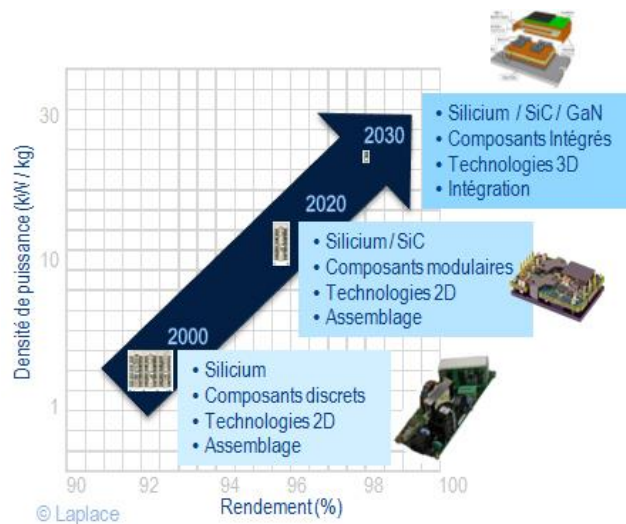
Densité de puissance (kW / kg)

30
10
1

2030
• Silicium / SiC / GaN
• Composants Intégrés
• Technologies 3D
• Intégration

2020
• Silicium / SiC
• Composants modulaires
• Technologies 2D
• Assemblage

2000
• Silicium
• Composants discrets
• Technologies 2D
• Assemblage

90 92 94 96 98 100
Rendement (%)

© Laplace